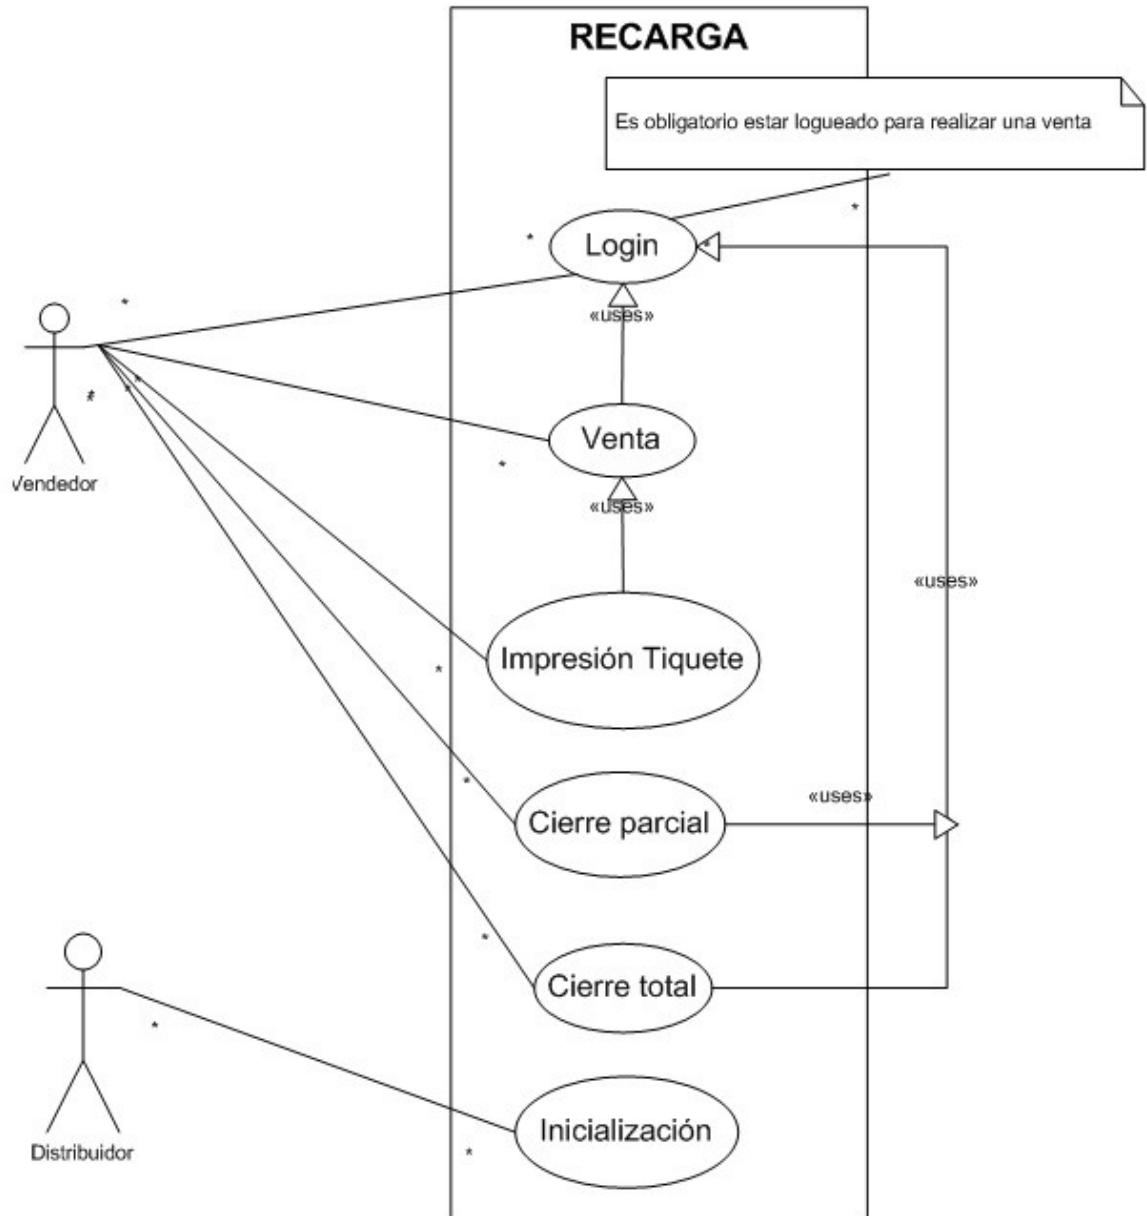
RECARGA

Es obligatorio estar logueado para realizar una venta

*

*

Login

*

*

«uses»

*

*

Venta

*

Vendedor

«uses»

«uses»

Impresión Tiquete

*

*

Cierre parcial

«uses»

*

Cierre total

*

Inicialización

Distribuidor

*